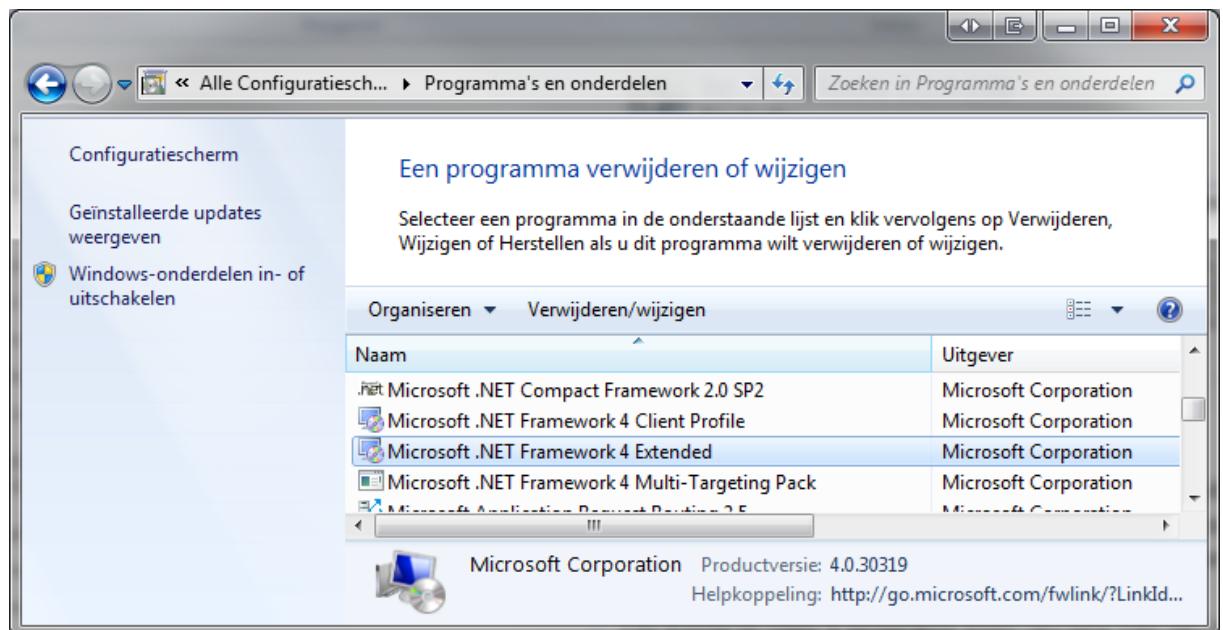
« Alle Configuratiesch... ▸ Programma's en onderdelen

Zoeken in Programma's en onderdelen

Configuratiescherm

Geïnstalleerde updates weergeven

Windows-onderdelen in- of uitschakelen

Een programma verwijderen of wijzigen

Selecteer een programma in de onderstaande lijst en klik vervolgens op Verwijderen, Wijzigen of Herstellen als u dit programma wilt verwijderen of wijzigen.

Organiseren ▾ Verwijderen/wijzigen

| Naam | Uitgever |
|---|---|
| Microsoft .NET Compact Framework 2.0 SP2 | Microsoft Corporation |
| Microsoft .NET Framework 4 Client Profile | Microsoft Corporation |
| Microsoft .NET Framework 4 Extended | Microsoft Corporation |
| Microsoft .NET Framework 4 Multi-Targeting Pack | Microsoft Corporation |
| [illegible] | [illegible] |

Microsoft Corporation Productversie: 4.0.30319
Helpkoppeling: http://go.microsoft.com/fwlink/?LinkId...